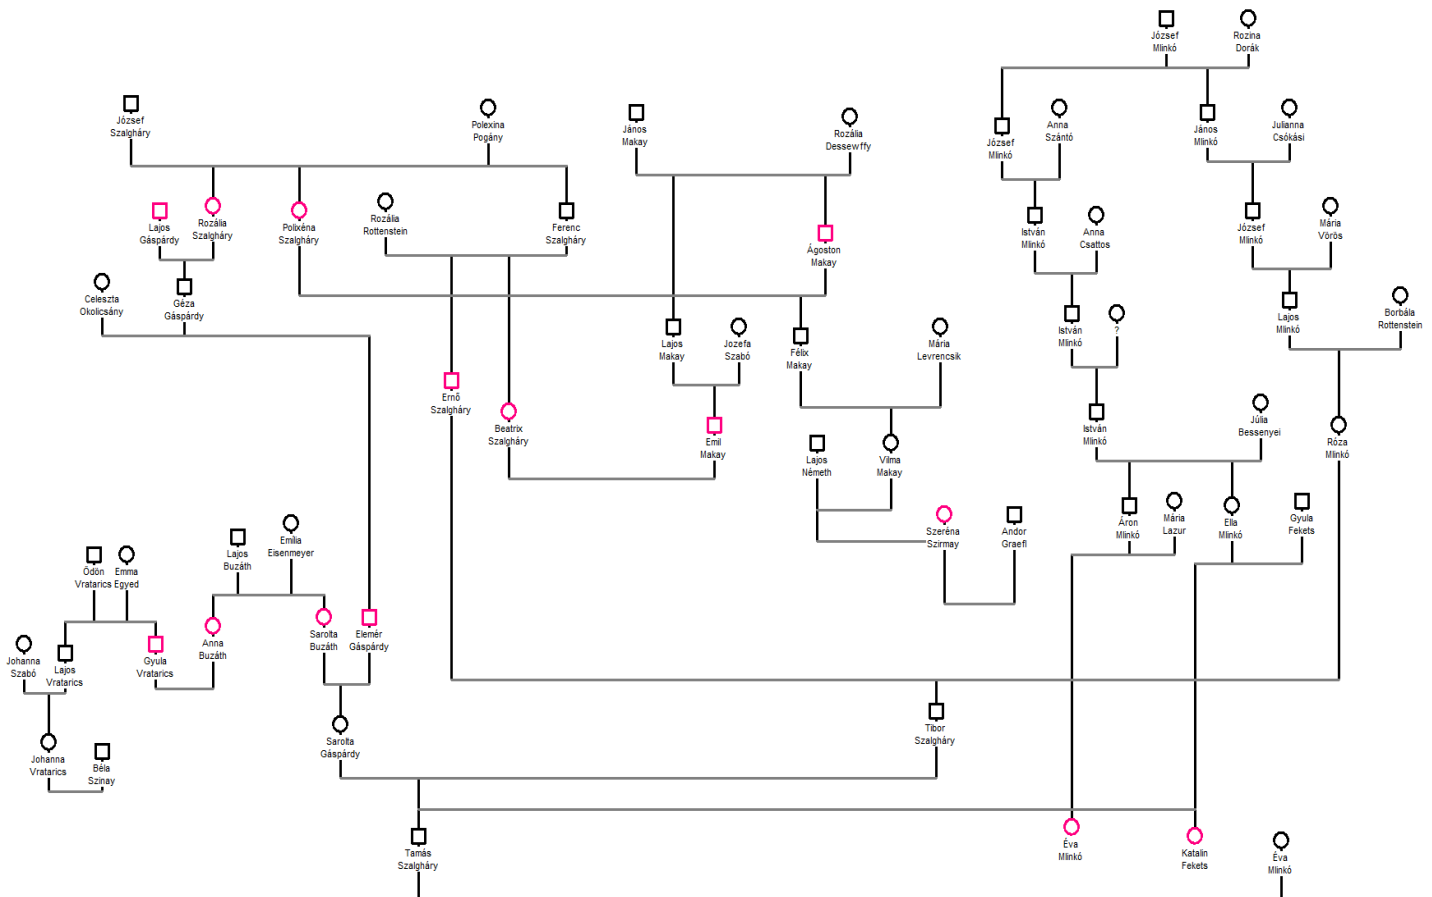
József Mlinkó
Rozina Dorák
József Szalgháry
Polexina Pogány
János Makay
Rozália Dessewffy
József Mlinkó
Anna Szántó
János Mlinkó
Julianna Csókási
Lajos Gáspárdy
Rozália Szalgháry
Polixéna Szalgháry
Rozália Rottenstein
Ferenc Szalgháry
Ágoston Makay
István Mlinkó
Anna Csattos
József Mlinkó
Mária Vörös
Celeszta Okolicsány
Géza Gáspárdy
Lajos Makay
Jozefa Szabó
Félix Makay
Mária Levrencsik
István Mlinkó
?
Lajos Mlinkó
Borbála Rottenstein
Ernő Szalgháry
Beatrix Szalgháry
Emil Makay
Lajos Németh
Vilma Makay
István Mlinkó
Júlia Bessenyei
Róza Mlinkó
Szeréna Szirmay
Andor Graefl
Áron Mlinkó
Mária Lazur
Ella Mlinkó
Gyula Fekets
Lajos Buzáth
Emília Eisenmeyer
Ödön Vratarics
Emma Egyed
Johanna Szabó
Lajos Vratarics
Gyula Vratarics
Anna Buzáth
Sarolta Buzáth
Elemér Gáspárdy
Tibor Szalgháry
Johanna Vratarics
Béla Szinay
Sarolta Gáspárdy
Tamás Szalgháry
Éva Mlinkó
Katalin Fekets
Éva Mlinkó